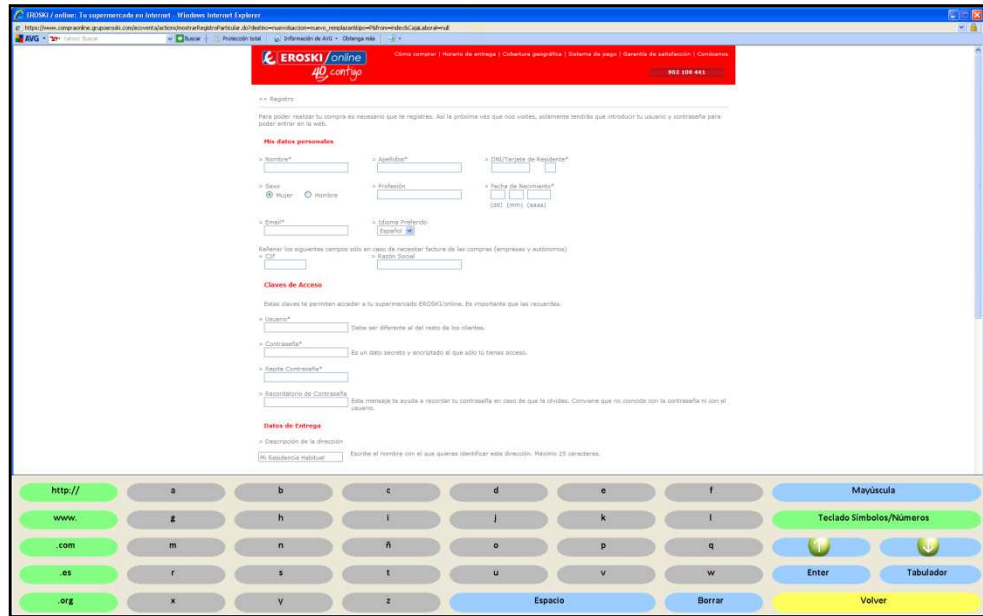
EROSKI / online: Tu supermercado en Internet - Windows Internet Explorer

https://www.compraonline.grupoeroski.com/ecoventa/actions/mostrarRegistroParticular.do?destino=nuevo&accion=nuevo_reemplazar&tipo=P&from=index&CajaLaboral=null

AVG · Yahoo! Buscar · Buscar · Protección total · Información de AVG · Obtenga más

EROSKI/online 40 contigo

Cómo comprar | Horario de entrega | Cobertura geográfica | Sistema de pago | Garantía de satisfacción | Contáctanos

902 100 441

>> Registro

Para poder realizar tu compra es necesario que te registres. Así la próxima vez que nos visites, solamente tendrás que introducir tu usuario y contraseña para poder entrar en la web.

Mis datos personales

> Nombre*
> Apellidos*
> DNI/Tarjeta de Residente*

> Sexo
Mujer
Hombre
> Profesión
> Fecha de Nacimiento*
(dd) (mm) (aaaa)

> Email*
> Idioma Preferido
Español

Rellenar los siguientes campos sólo en caso de necesitar factura de las compras (empresas y autónomos)
> Cif
> Razón Social

Claves de Acceso

Estas claves te permitan acceder a tu supermercado EROSKI/online. Es importante que las recuerdes.

> Usuario*
Debe ser diferente al del resto de los clientes.

> Contraseña*
Es un dato secreto y encriptado al que sólo tú tienes acceso.

> Repita Contraseña*

> Recordatorio de Contraseña
Este mensaje te ayuda a recordar tu contraseña en caso de que la olvides. Conviene que no coincida con la contraseña ni con el usuario.

Datos de Entrega

> Descripción de la dirección
Mi Residencia Habitual
Escribe el nombre con el que quieres identificar esta dirección. Máximo 25 caracteres.

| http:// | a | b | c | d | e | f | Mayúscula |
|---|---|---|---|---|---|---|---|
| www. | g | h | i | j | k | l | Teclado Símbolos/Números |
| .com | m | n | ñ | o | p | q | |
| .es | r | s | t | u | v | w | Enter · Tabulador |
| .org | x | y | z | Espacio | | Borrar | Volver |